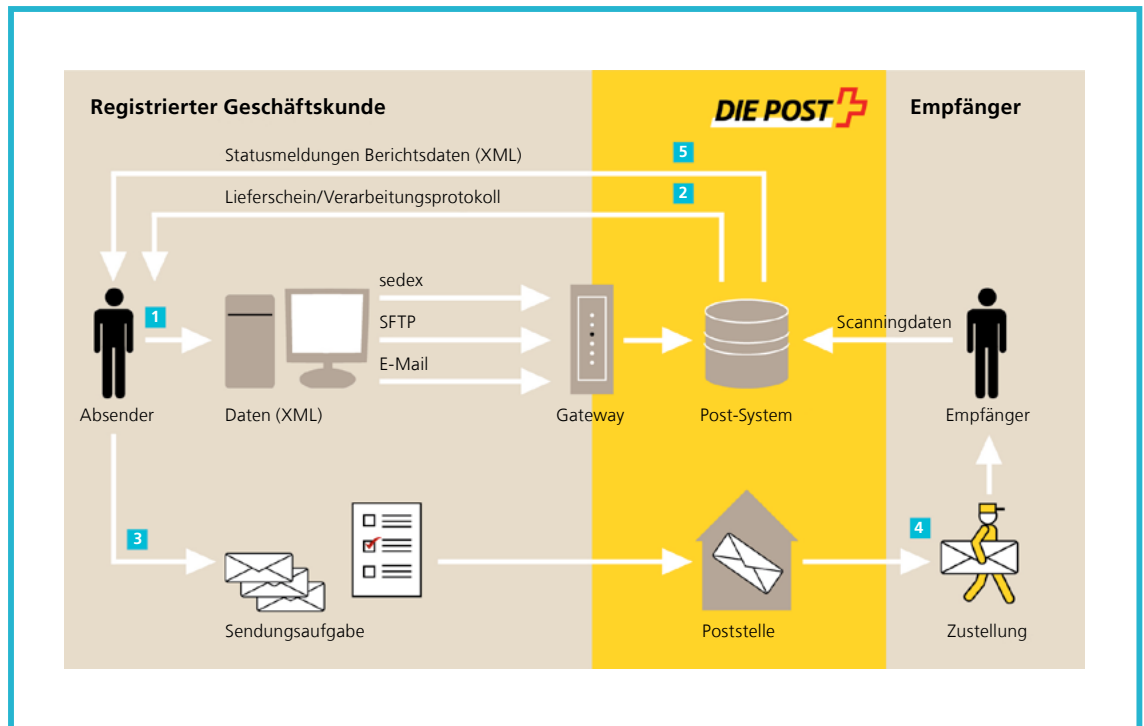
Registrierter Geschäftskunde

DIE POST

Empfänger

Statusmeldungen Berichtsdaten (XML)

5

Lieferschein/Verarbeitungsprotokoll

2

1

sedex

SFTP

E-Mail

Scanningdaten

Absender

Daten (XML)

Gateway

Post-System

Empfänger

3

4

Sendungsaufgabe

Poststelle

Zustellung